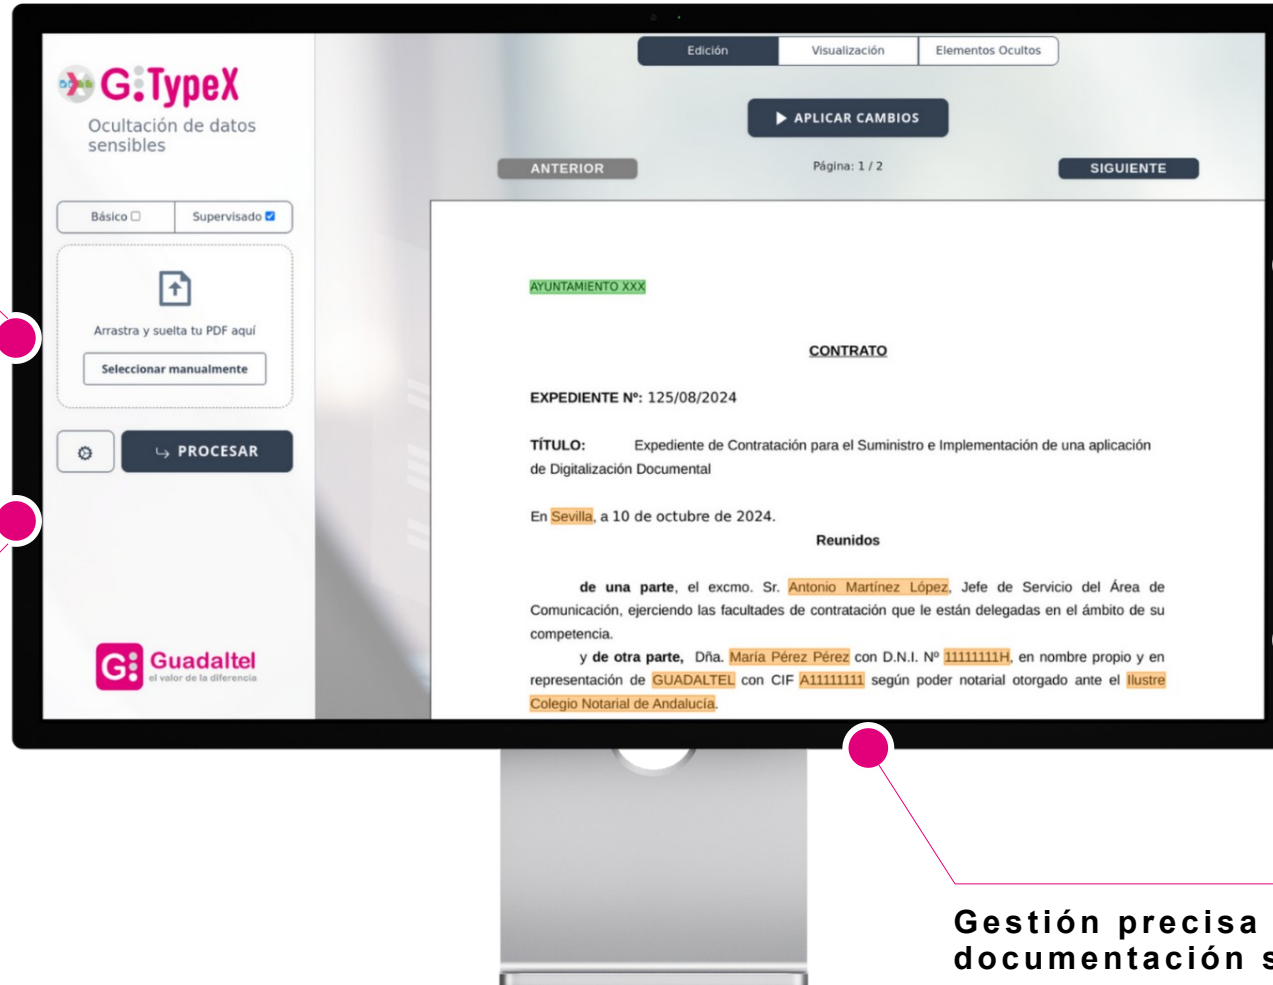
G:TypeX
Ocultación de datos sensibles

Básico ☐ | Supervisado ☑

Arrastra y suelta tu PDF aquí
Seleccionar manualmente

⚙ PROCESAR

G: Guadaltel
el valor de la diferencia

Edición | Visualización | Elementos Ocultos

▶ APLICAR CAMBIOS

ANTERIOR
Página: 1 / 2
SIGUIENTE

AYUNTAMIENTO XXX

CONTRATO

EXPEDIENTE Nº: 125/08/2024

TÍTULO: Expediente de Contratación para el Suministro e Implementación de una aplicación de Digitalización Documental

En Sevilla, a 10 de octubre de 2024.

Reunidos

de una parte, el excmo. Sr. Antonio Martínez López, Jefe de Servicio del Área de Comunicación, ejerciendo las facultades de contratación que le están delegadas en el ámbito de su competencia.

y de otra parte, Dña. María Pérez Pérez con D.N.I. Nº 11111111H, en nombre propio y en representación de GUADALTEL con CIF A11111111 según poder notarial otorgado ante el Ilustre Colegio Notarial de Andalucía.

Gestión precisa
documentación s